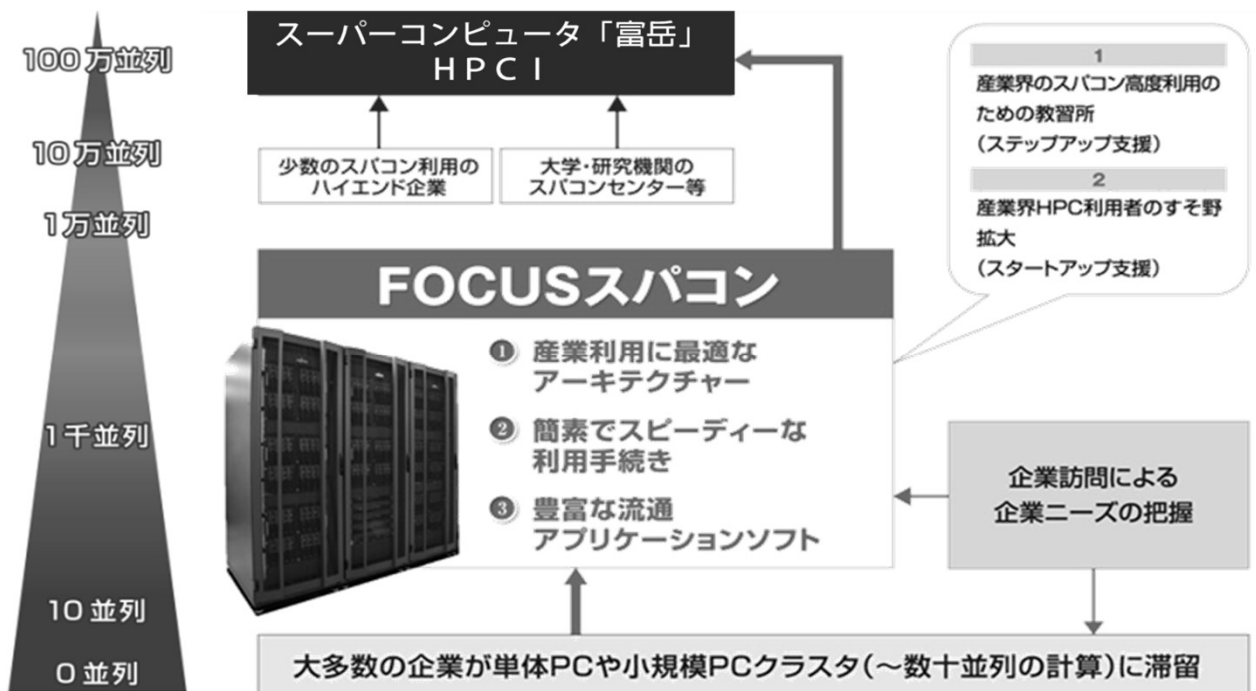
100万並列

10万並列

1万並列

1千並列

10並列

0並列

スーパーコンピュータ「富岳」
HPCI

少数のスパコン利用の
ハイエンド企業

大学・研究機関の
スパコンセンター等

1
産業界のスパコン高度利用のための教習所
（ステップアップ支援）

2
産業界HPC利用者のすそ野拡大
（スタートアップ支援）

FOCUSスパコン

❶ 産業利用に最適なアーキテクチャー

❷ 簡素でスピーディーな利用手続き

❸ 豊富な流通アプリケーションソフト

企業訪問による
企業ニーズの把握

大多数の企業が単体PCや小規模PCクラスタ（～数十並列の計算）に滞留